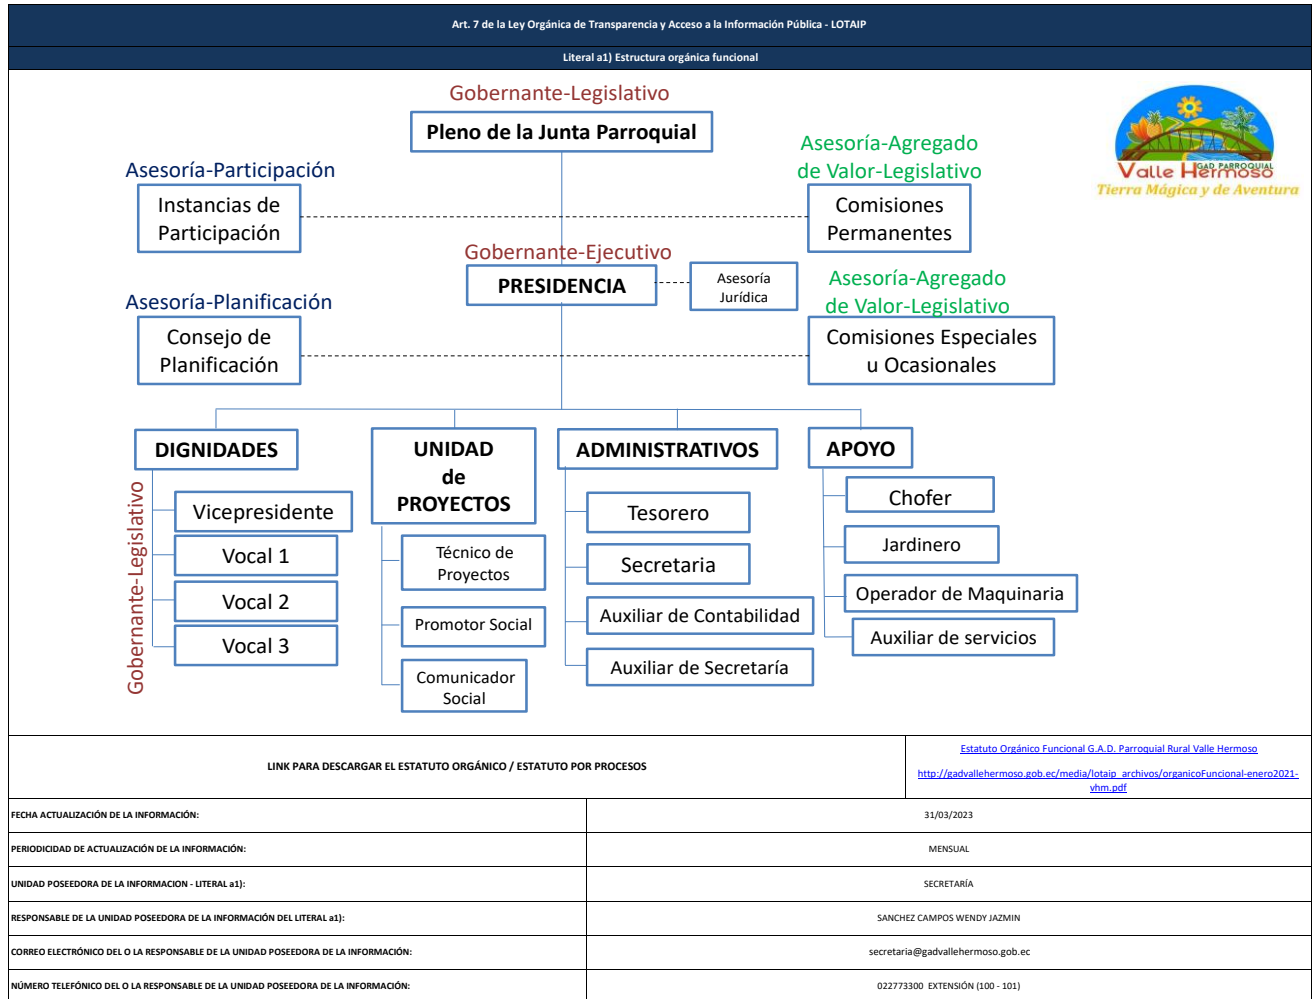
Art. 7 de la Ley Orgánica de Transparencia y Acceso a la Información Pública - LOTAIP

Literal a1) Estructura orgánica funcional

Gobernante-Legislativo

Pleno de la Junta Parroquial

GAD PARROQUIAL Valle Hermoso Tierra Mágica y de Aventura

Asesoría-Participación

Instancias de Participación

Asesoría-Agregado de Valor-Legislativo

Comisiones Permanentes

Gobernante-Ejecutivo

PRESIDENCIA

Asesoría Jurídica

Asesoría-Planificación

Consejo de Planificación

Asesoría-Agregado de Valor-Legislativo

Comisiones Especiales u Ocasionales

DIGNIDADES

Gobernante-Legislativo

Vicepresidente

Vocal 1

Vocal 2

Vocal 3

UNIDAD de PROYECTOS

Técnico de Proyectos

Promotor Social

Comunicador Social

ADMINISTRATIVOS

Tesorero

Secretaria

Auxiliar de Contabilidad

Auxiliar de Secretaría

APOYO

Chofer

Jardinero

Operador de Maquinaria

Auxiliar de servicios

| LINK PARA DESCARGAR EL ESTATUTO ORGÁNICO / ESTATUTO POR PROCESOS | Estatuto Orgánico Funcional G.A.D. Parroquial Rural Valle Hermoso http://gadvallehermoso.gob.ec/media/lotaip_archivos/organicoFuncional-enero2021-vhm.pdf |
|---|---|
| FECHA ACTUALIZACIÓN DE LA INFORMACIÓN: | 31/03/2023 |
| PERIODICIDAD DE ACTUALIZACIÓN DE LA INFORMACIÓN: | MENSUAL |
| UNIDAD POSEEDORA DE LA INFORMACION - LITERAL a1): | SECRETARÍA |
| RESPONSABLE DE LA UNIDAD POSEEDORA DE LA INFORMACIÓN DEL LITERAL a1): | SANCHEZ CAMPOS WENDY JAZMIN |
| CORREO ELECTRÓNICO DEL O LA RESPONSABLE DE LA UNIDAD POSEEDORA DE LA INFORMACIÓN: | secretaria@gadvallehermoso.gob.ec |
| NÚMERO TELEFÓNICO DEL O LA RESPONSABLE DE LA UNIDAD POSEEDORA DE LA INFORMACIÓN: | 022773300 EXTENSIÓN (100 - 101) |